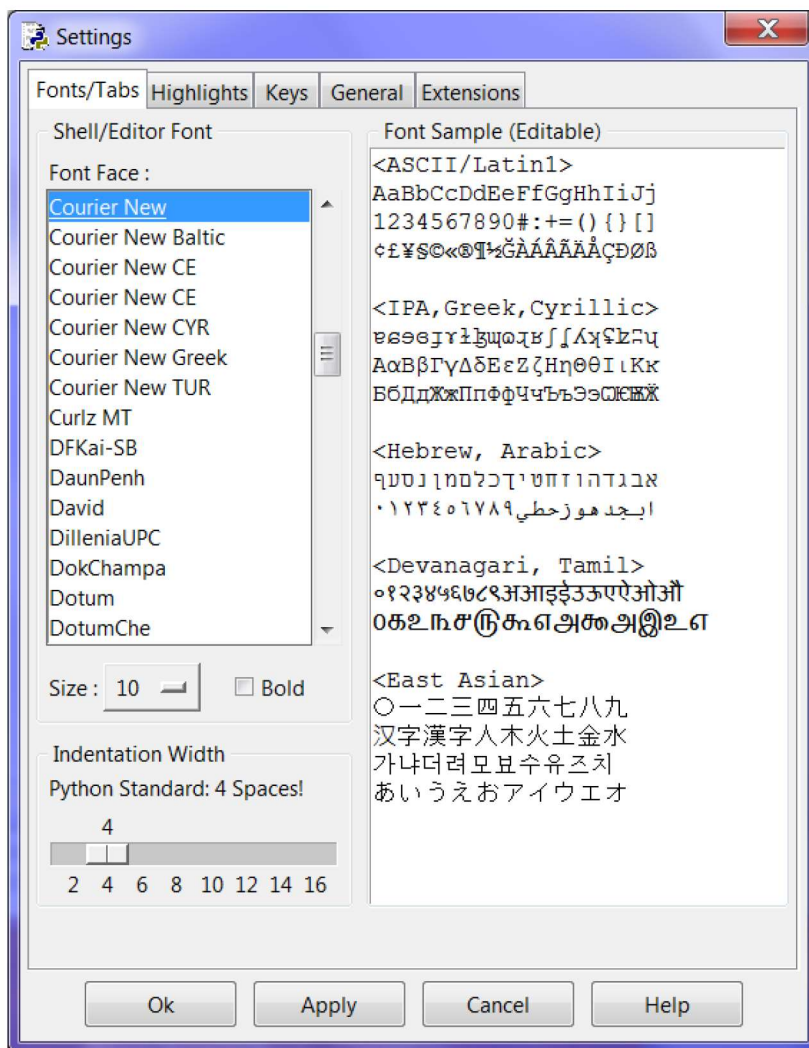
Settings

Fonts/Tabs | Highlights | Keys | General | Extensions

Shell/Editor Font

Font Face :

Courier New
Courier New Baltic
Courier New CE
Courier New CE
Courier New CYR
Courier New Greek
Courier New TUR
Curlz MT
DFKai-SB
DaunPenh
David
DilleniaUPC
DokChampa
Dotum
DotumChe

Size : 10

Bold

Indentation Width

Python Standard: 4 Spaces!

4

2 4 6 8 10 12 14 16

Font Sample (Editable)

<ASCII/Latin1>
AaBbCcDdEeFfGgHhIiJj
1234567890#:+=(){}[]
¢£¥§©«®¶½ĞÀÁÂÃÄÅÇÐØß

<IPA,Greek,Cyrillic>
ɐɑɒɓɔɕɖɗɘəɚɛɜɝɞɟɠɡɢɣɤ
ΑαΒβΓγΔδΕεΖζΗηΘθΙιΚκ
БбДдЖжПпФфЧчЪъЭэѠѤѬӜ

<Hebrew, Arabic>
אבגדהוזחטיךכלםמןנסעף
٠١٢٣٤٥٦٧٨٩ابجدهوزحطي

<Devanagari, Tamil>
०१२३४५६७८९अआइईउऊएऐओऔ
௦கஉ௱ச௫கூஎஅகூஅஇஉள

<East Asian>
〇一二三四五六七八九
汉字漢字人木火土金水
가냐더려모뵤수유즈치
あいうえおアイウエオ

Ok
Apply
Cancel
Help